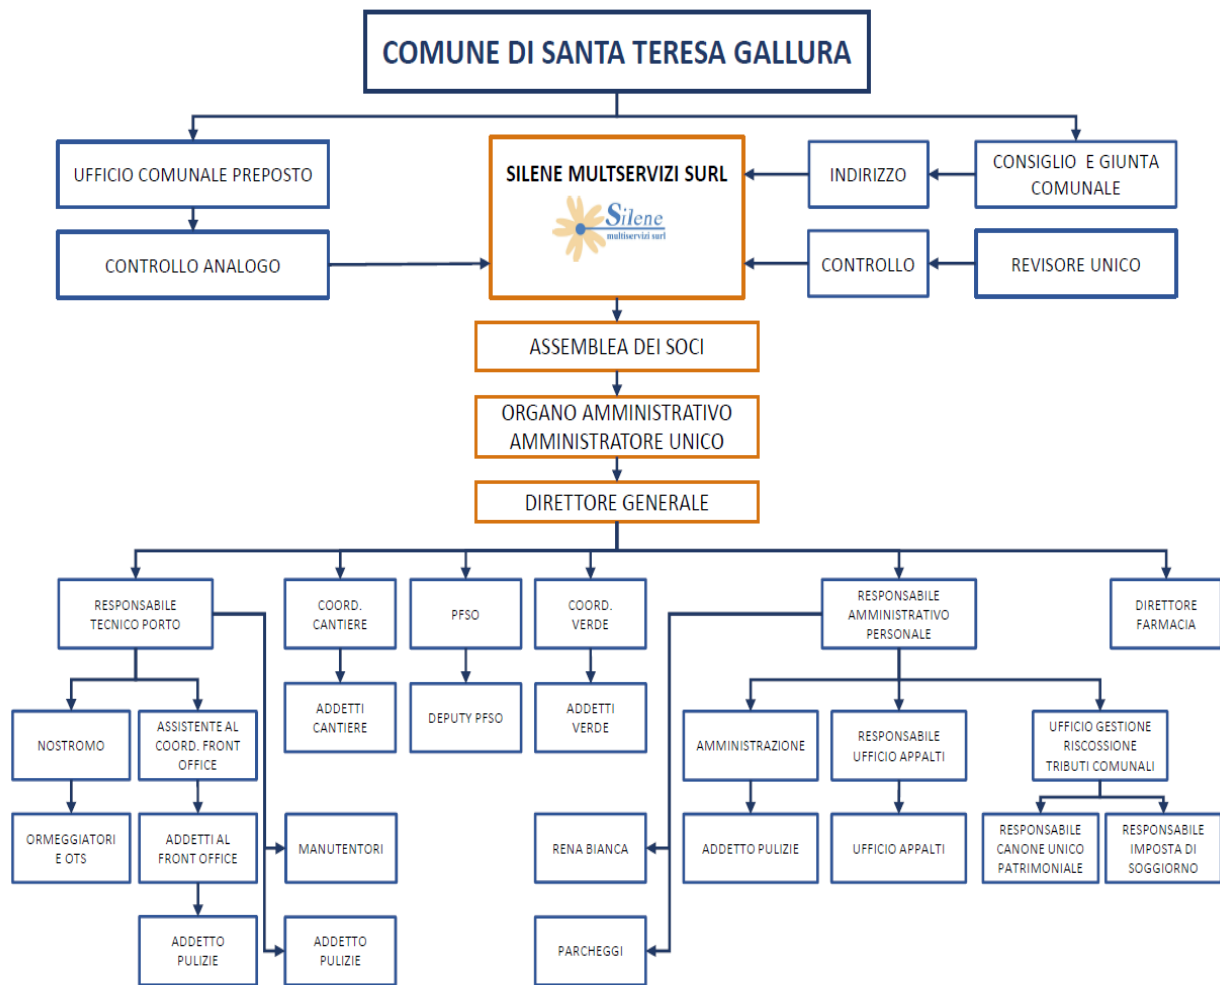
COMUNE DI SANTA TERESA GALLURA

UFFICIO COMUNALE PREPOSTO

CONTROLLO ANALOGO

SILENE MULTSERVIZI SURL

Silene multiservizi surl

INDIRIZZO

CONSIGLIO E GIUNTA COMUNALE

CONTROLLO

REVISORE UNICO

ASSEMBLEA DEI SOCI

ORGANO AMMINISTRATIVO AMMINISTRATORE UNICO

DIRETTORE GENERALE

RESPONSABILE TECNICO PORTO

COORD. CANTIERE

PFSO

COORD. VERDE

RESPONSABILE AMMINISTRATIVO PERSONALE

DIRETTORE FARMACIA

NOSTROMO

ASSISTENTE AL COORD. FRONT OFFICE

ADDETTI CANTIERE

DEPUTY PFSO

ADDETTI VERDE

AMMINISTRAZIONE

RESPONSABILE UFFICIO APPALTI

UFFICIO GESTIONE RISCOSSIONE TRIBUTI COMUNALI

ORMEGGIATORI E OTS

ADDETTI AL FRONT OFFICE

MANUTENTORI

RENA BIANCA

ADDETTO PULIZIE

UFFICIO APPALTI

RESPONSABILE CANONE UNICO PATRIMONIALE

RESPONSABILE IMPOSTA DI SOGGIORNO

ADDETTO PULIZIE

ADDETTO PULIZIE

PARCHEGGI